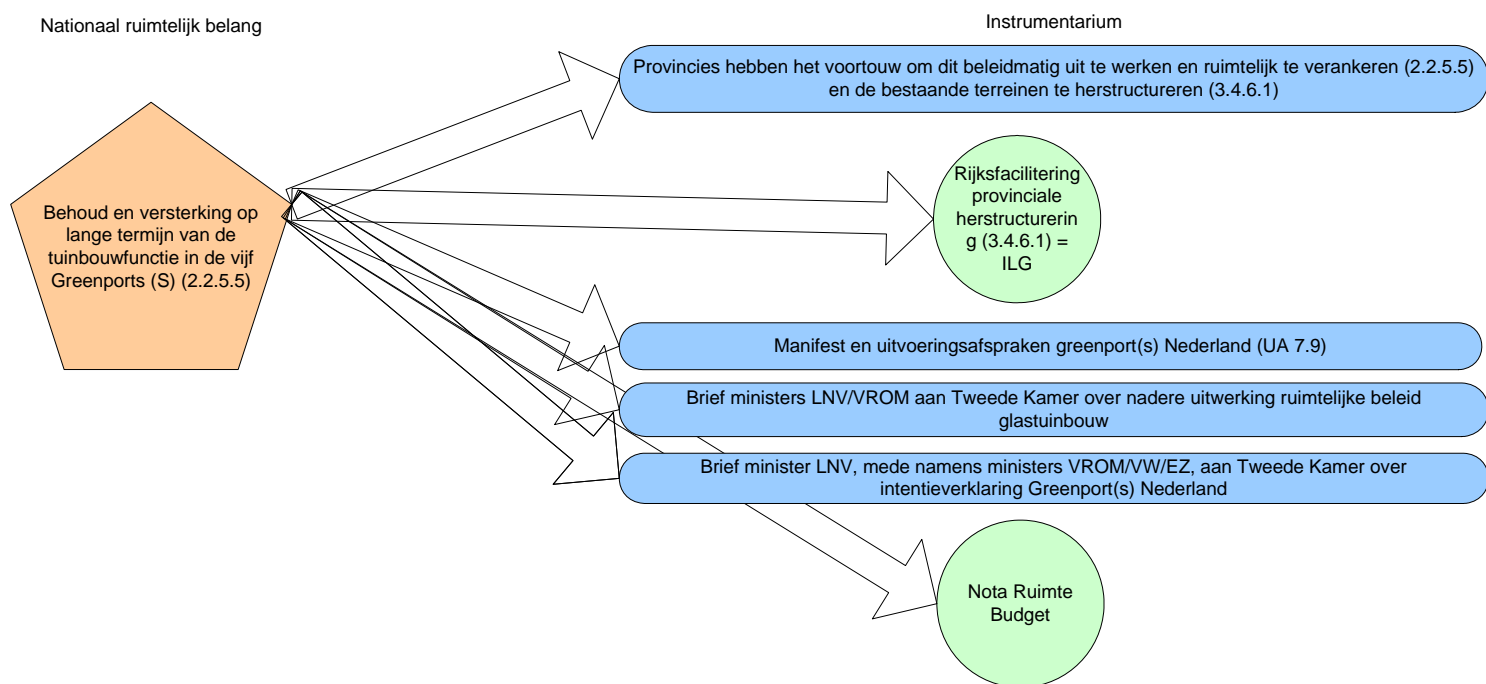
Nationaal ruimtelijk belang

Instrumentarium

Behoud en versterking op lange termijn van de tuinbouwfunctie in de vijf Greenports (S) (2.2.5.5)

Provincies hebben het voortouw om dit beleidmatig uit te werken en ruimtelijk te verankeren (2.2.5.5) en de bestaande terreinen te herstructureren (3.4.6.1)

Rijksfacilitering provinciale herstructurering (3.4.6.1) = ILG

Manifest en uitvoeringsafspraken greenport(s) Nederland (UA 7.9)

Brief ministers LNV/VROM aan Tweede Kamer over nadere uitwerking ruimtelijke beleid glastuinbouw

Brief minister LNV, mede namens ministers VROM/VW/EZ, aan Tweede Kamer over intentieverklaring Greenport(s) Nederland

Nota Ruimte Budget